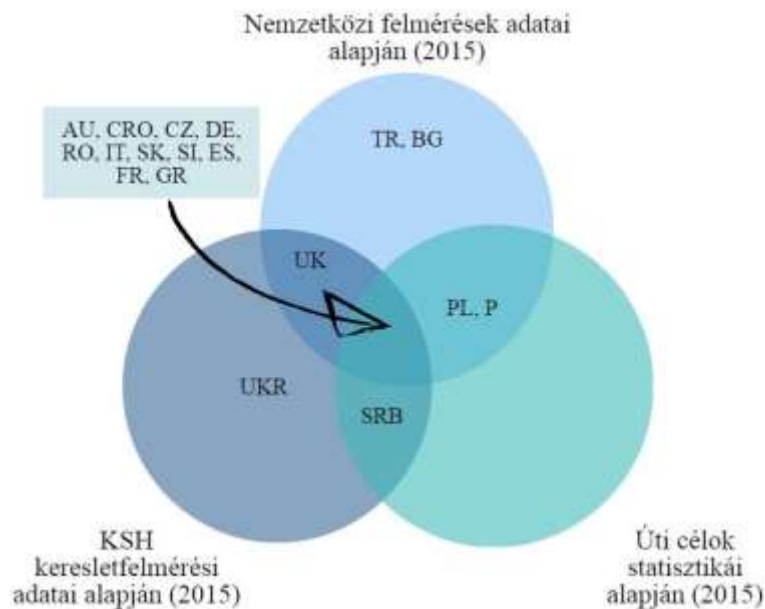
Nemzetközi felmérések adatai alapján (2015)

AU, CRO, CZ, DE, RO, IT, SK, SI, ES, FR, GR

TR, BG

UK

PL, P

UKR

SRB

KSH keresletfelmérési adatai alapján (2015)

Úti célok statisztikái alapján (2015)